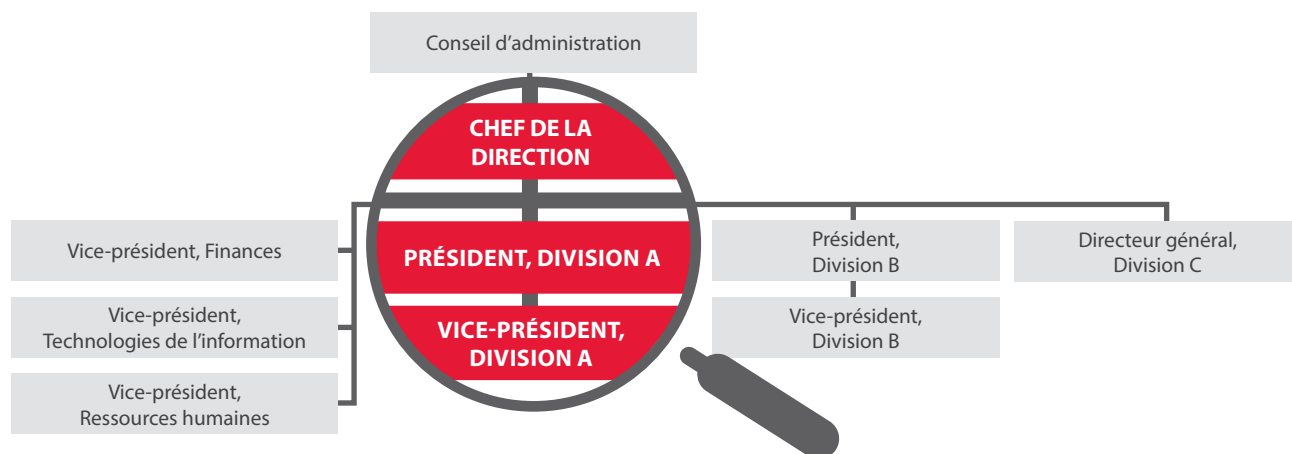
Conseil d’administration

CHEF DE LA DIRECTION

Vice-président, Finances

PRÉSIDENT, DIVISION A

Président, Division B

Directeur général, Division C

Vice-président, Technologies de l’information

VICE-PRÉSIDENT, DIVISION A

Vice-président, Division B

Vice-président, Ressources humaines